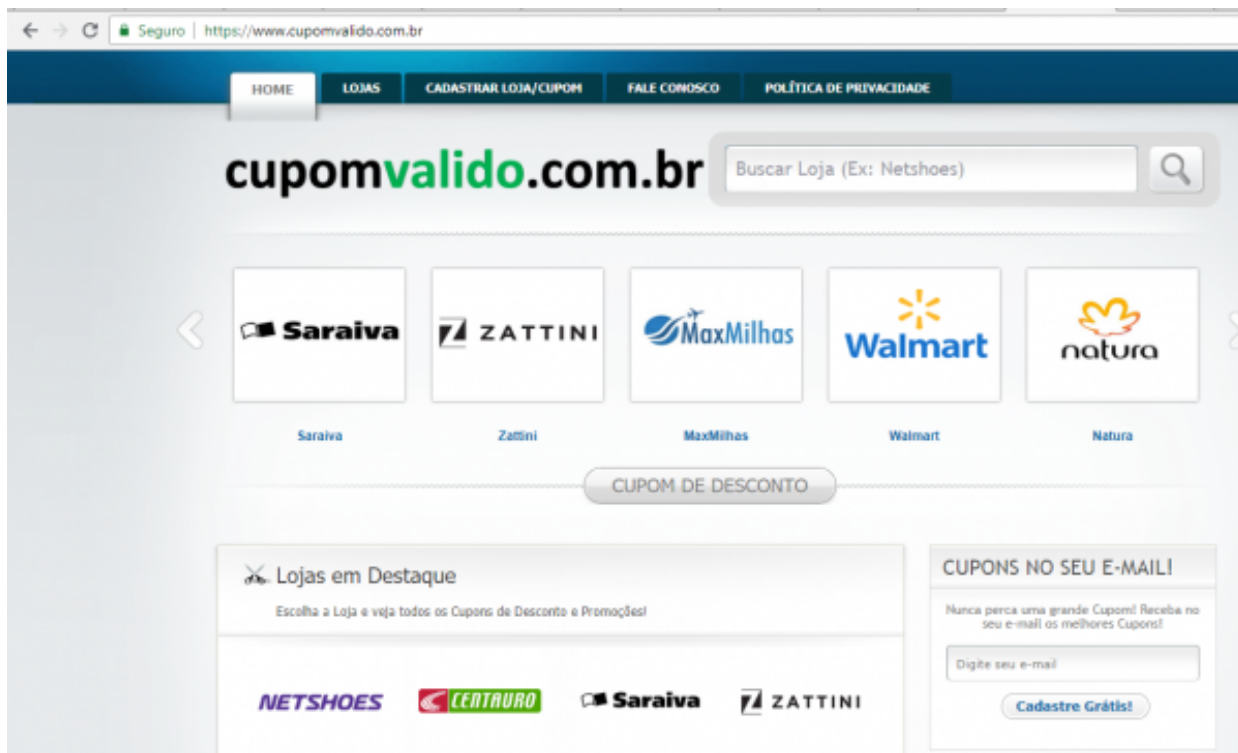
Seguro | https://www.cupomvalido.com.br

HOME
LOJAS
CADASTRAR LOJA/CUPOM
FALE CONOSCO
POLÍTICA DE PRIVACIDADE

cupomvalido.com.br

Buscar Loja (Ex: Netshoes)

Saraiva
ZATTINI
MaxMilhas
Walmart
natura

Saraiva
Zattini
MaxMilhas
Walmart
Natura

CUPOM DE DESCONTO

Lojas em Destaque

Escolha a Loja e veja todos os Cupons de Desconto e Promoções!

NETSHOES
CENTAURO
Saraiva
ZATTINI

CUPONS NO SEU E-MAIL!

Nunca perca uma grande Cupom! Receba no seu e-mail os melhores Cupons!

Digite seu e-mail

Cadastre Grátis!